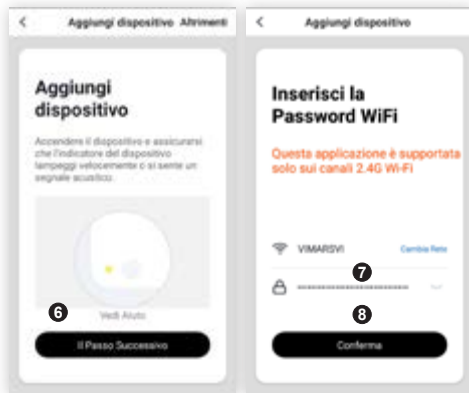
<
Aggiungi dispositivo
Altrimenti

Aggiungi dispositivo

Accendere il dispositivo e assicurarsi che l'indicatore del dispositivo lampeggi velocemente o si sente un segnale acustico.

6
Vedi Aiuto

Il Passo Successivo

<
Aggiungi dispositivo

Inserisci la Password WiFi

Questa applicazione è supportata solo sui canali 2.4G Wi-Fi

VIMARSVI
Cambia Rete
7
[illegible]
8

Conferma